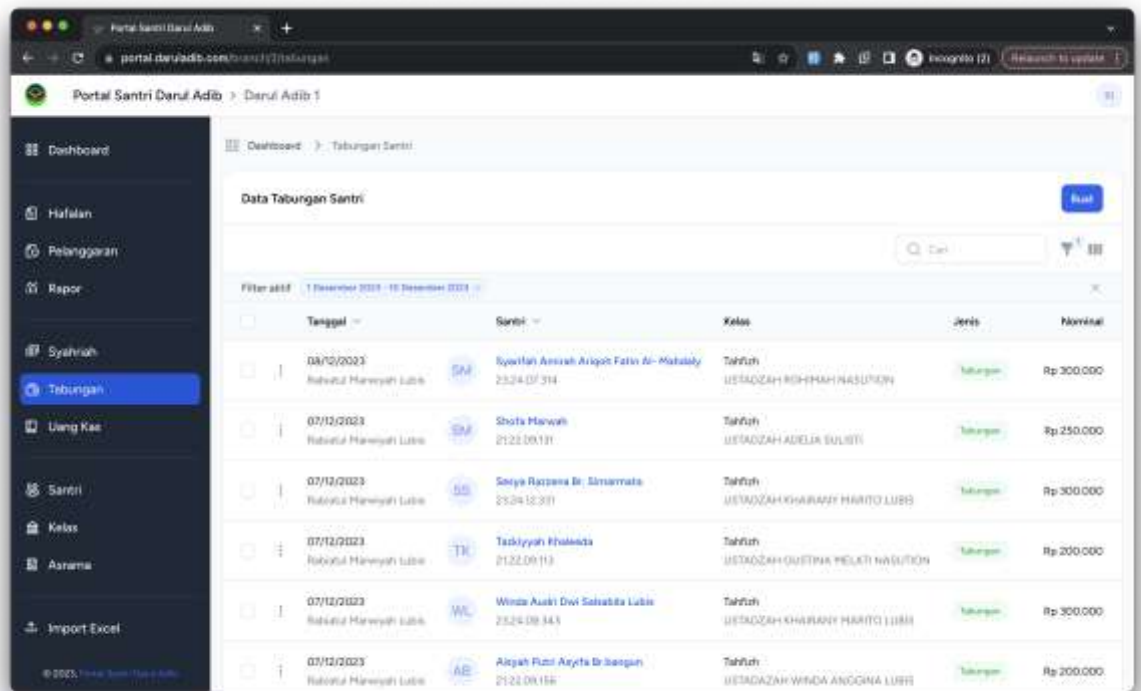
Portal Santri Darul Adib
portal.daruladib.com/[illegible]
Incognito (2)
Relaunch to update

Portal Santri Darul Adib > Darul Adib 1

Dashboard
Hafalan
Pelanggaran
Rapor
Syahriah
Tabungan
Uang Kas
Santri
Kelas
Asrama
Import Excel
© 2023, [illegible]

Dashboard > Tabungan Santri

Data Tabungan Santri
Buat

Cari

Filter aktif 1 Desember 2023 - 10 Desember 2023

| | Tanggal | Santri | Kelas | Jenis | Nominal |
|---|---|---|---|---|---|
| | 08/12/2023 Rabiatul Marwiyah Lubis | SM Syarifah Amirah Atiqah Fatin Al-Mahdaly 2324.07.314 | Tahfizh USTADZAH ROHIMAH NASUTION | Tabungan | Rp 300.000 |
| | 07/12/2023 Rabiatul Marwiyah Lubis | SM Shofa Marwah 2122.09.131 | Tahfizh USTADZAH ADELIA SULISTI | Tabungan | Rp 250.000 |
| | 07/12/2023 Rabiatul Marwiyah Lubis | SS Sasya Razzera Br. Simarmata 2324.12.331 | Tahfizh USTADZAH KHAIRANY MARITO LUBIS | Tabungan | Rp 300.000 |
| | 07/12/2023 Rabiatul Marwiyah Lubis | TK Tazkiyyah Khaleeda 2122.09.113 | Tahfizh USTADZAH GUSTINA MELATI NASUTION | Tabungan | Rp 200.000 |
| | 07/12/2023 Rabiatul Marwiyah Lubis | WL Winda Audri Dwi Salsabila Lubis 2324.09.343 | Tahfizh USTADZAH KHAIRANY MARITO LUBIS | Tabungan | Rp 300.000 |
| | 07/12/2023 Rabiatul Marwiyah Lubis | AB Aisyah Putri Asyifa Br.bangun 2122.09.156 | Tahfizh USTADAZAH WINDA ANGGINA LUBIS | Tabungan | Rp 200.000 |